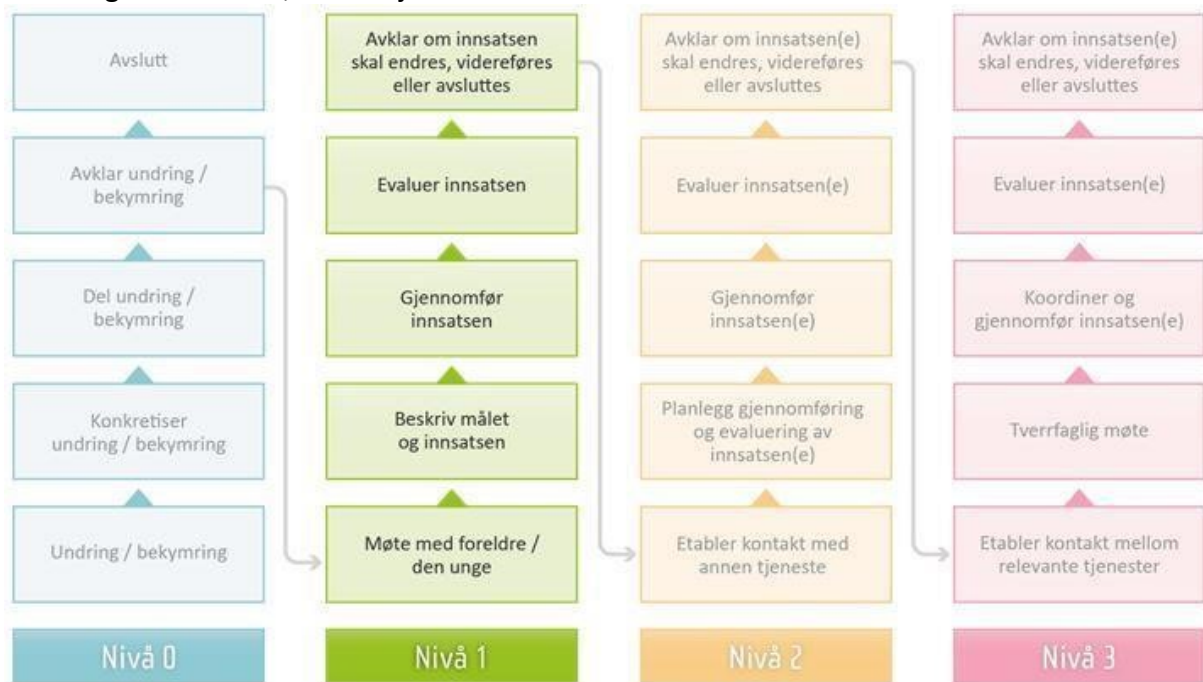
Avslutt

Avklar undring / bekymring

Del undring / bekymring

Konkretiser undring / bekymring

Undring / bekymring

Nivå 0

Avklar om innsatsen skal endres, videreføres eller avsluttes

Evaluer innsatsen

Gjennomfør innsatsen

Beskriv målet og innsatsen

Møte med foreldre / den unge

Nivå 1

Avklar om innsatsen(e) skal endres, videreføres eller avsluttes

Evaluer innsatsen(e)

Gjennomfør innsatsen(e)

Planlegg gjennomføring og evaluering av innsatsen(e)

Etabler kontakt med annen tjeneste

Nivå 2

Avklar om innsatsen(e) skal endres, videreføres eller avsluttes

Evaluer innsatsen(e)

Koordiner og gjennomfør innsatsen(e)

Tverrfaglig møte

Etabler kontakt mellom relevante tjenester

Nivå 3